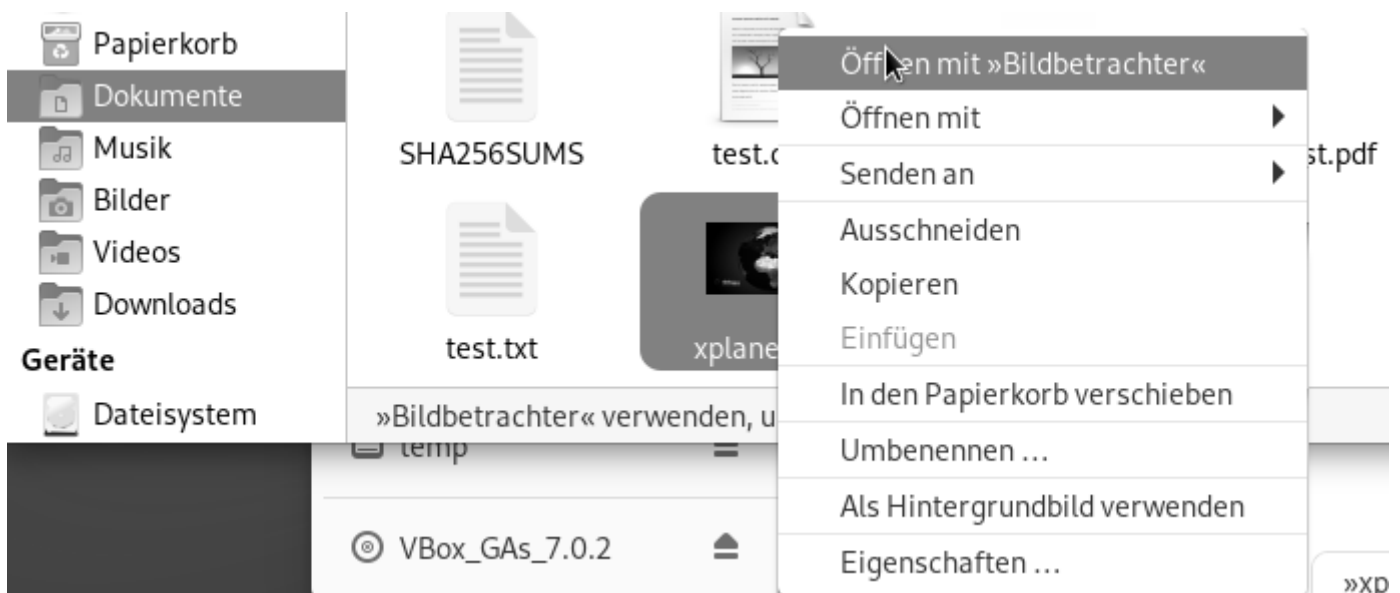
Papierkorb
Dokumente
Musik
Bilder
Videos
Downloads
Geräte
Dateisystem

SHA256SUMS
test.c
st.pdf
test.txt
xplane

»Bildbetrachter« verwenden, u

temp
VBox_GAs_7.0.2

Öffnen mit »Bildbetrachter«
Öffnen mit
Senden an
Ausschneiden
Kopieren
Einfügen
In den Papierkorb verschieben
Umbenennen …
Als Hintergrundbild verwenden
Eigenschaften …

»xp